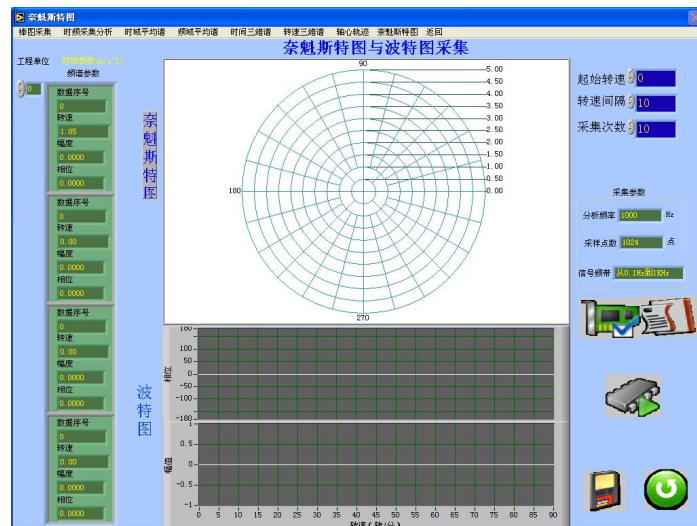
奈魁斯特图

梯图采集 时频采集分析 时域平均谱 频域平均谱 时间三維谱 转速三維谱 轴心轨迹 奈魁斯特图 返回

奈魁斯特图与波特图采集

工程单位 时域参数(m/s^2)

频谱参数

0

数据序号
0
转速
1.05
幅度
0.0000
相位
0.0000

数据序号
0
转速
0.00
幅度
0.0000
相位
0.0000

数据序号
0
转速
0.00
幅度
0.0000
相位
0.0000

数据序号
0
转速
0.00
幅度
0.0000
相位
0.0000

奈魁斯特图

90
180
270
5.00
4.50
4.00
3.50
3.00
2.50
2.00
1.50
1.00
0.50
0.00

波特图

180
100
50
0
-50
-100
-180
相位

1
0.5
0
-0.5
-1
幅值

0 5 10 15 20 25 30 35 40 45 50 55 60 65 70 75 80 85 90
转速(转/分)

起始转速 0
转速间隔 10
采集次数 10

采集参数
分析频率 1000 Hz
采样点数 1024 点
信号频带 从0.1Hz到1KHz